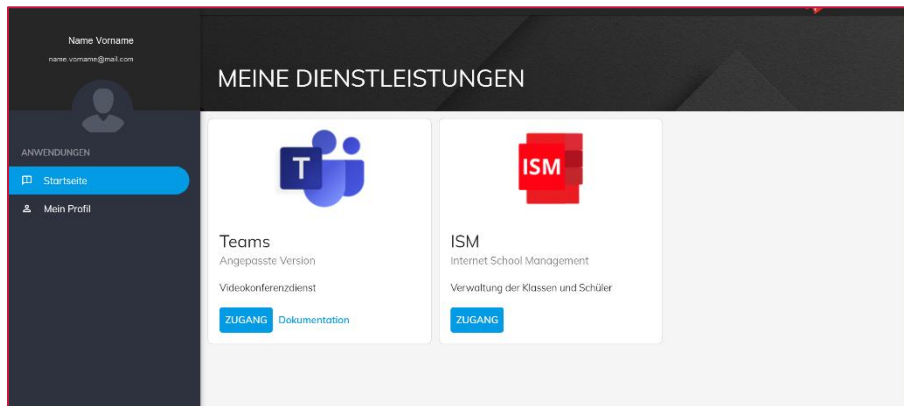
Name Vorname
name.vorname@mail.com

ANWENDUNGEN

Startseite

Mein Profil

MEINE DIENSTLEISTUNGEN

T

Teams
Angepasste Version
Videokonferenzdienst
ZUGANG Dokumentation

ISM

ISM
Internet School Management
Verwaltung der Klassen und Schüler
ZUGANG